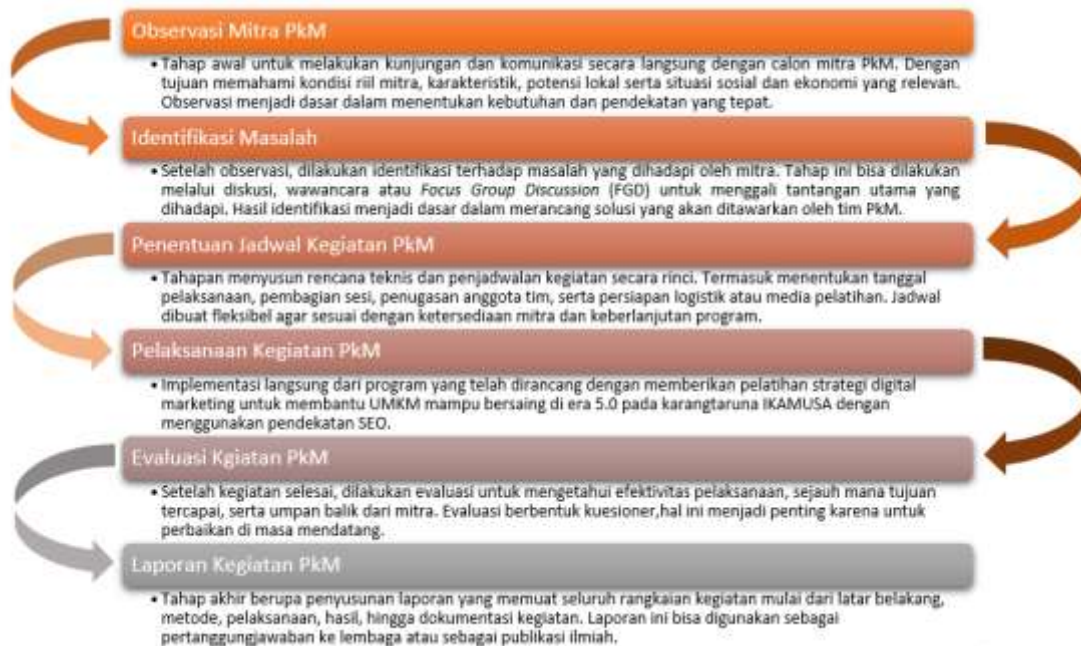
Observasi Mitra PkM

• Tahap awal untuk melakukan kunjungan dan komunikasi secara langsung dengan calon mitra PkM. Dengan tujuan memahami kondisi riil mitra, karakteristik, potensi lokal serta situasi sosial dan ekonomi yang relevan. Observasi menjadi dasar dalam menentukan kebutuhan dan pendekatan yang tepat.

Identifikasi Masalah

• Setelah observasi, dilakukan identifikasi terhadap masalah yang dihadapi oleh mitra. Tahap ini bisa dilakukan melalui diskusi, wawancara atau Focus Group Discussion (FGD) untuk menggali tantangan utama yang dihadapi. Hasil identifikasi menjadi dasar dalam merancang solusi yang akan ditawarkan oleh tim PkM.

Penentuan Jadwal Kegiatan PkM

• Tahapan menyusun rencana teknis dan penjadwalan kegiatan secara rinci. Termasuk menentukan tanggal pelaksanaan, pembagian sesi, penugasan anggota tim, serta persiapan logistik atau media pelatihan. Jadwal dibuat fleksibel agar sesuai dengan ketersediaan mitra dan keberlanjutan program.

Pelaksanaan Kegiatan PkM

• Implementasi langsung dari program yang telah dirancang dengan memberikan pelatihan strategi digital marketing untuk membantu UMKM mampu bersaing di era 5.0 pada karangtaruna IKAMUSA dengan menggunakan pendekatan SEO.

Evaluasi Kgiatan PkM

• Setelah kegiatan selesai, dilakukan evaluasi untuk mengetahui efektivitas pelaksanaan, sejauh mana tujuan tercapai, serta umpan balik dari mitra. Evaluasi berbentuk kuesioner,hal ini menjadi penting karena untuk perbaikan di masa mendatang.

Laporan Kegiatan PkM

• Tahap akhir berupa penyusunan laporan yang memuat seluruh rangkaian kegiatan mulai dari latar belakang, metode, pelaksanaan, hasil, hingga dokumentasi kegiatan. Laporan ini bisa digunakan sebagai pertanggungjawaban ke lembaga atau sebagai publikasi ilmiah.